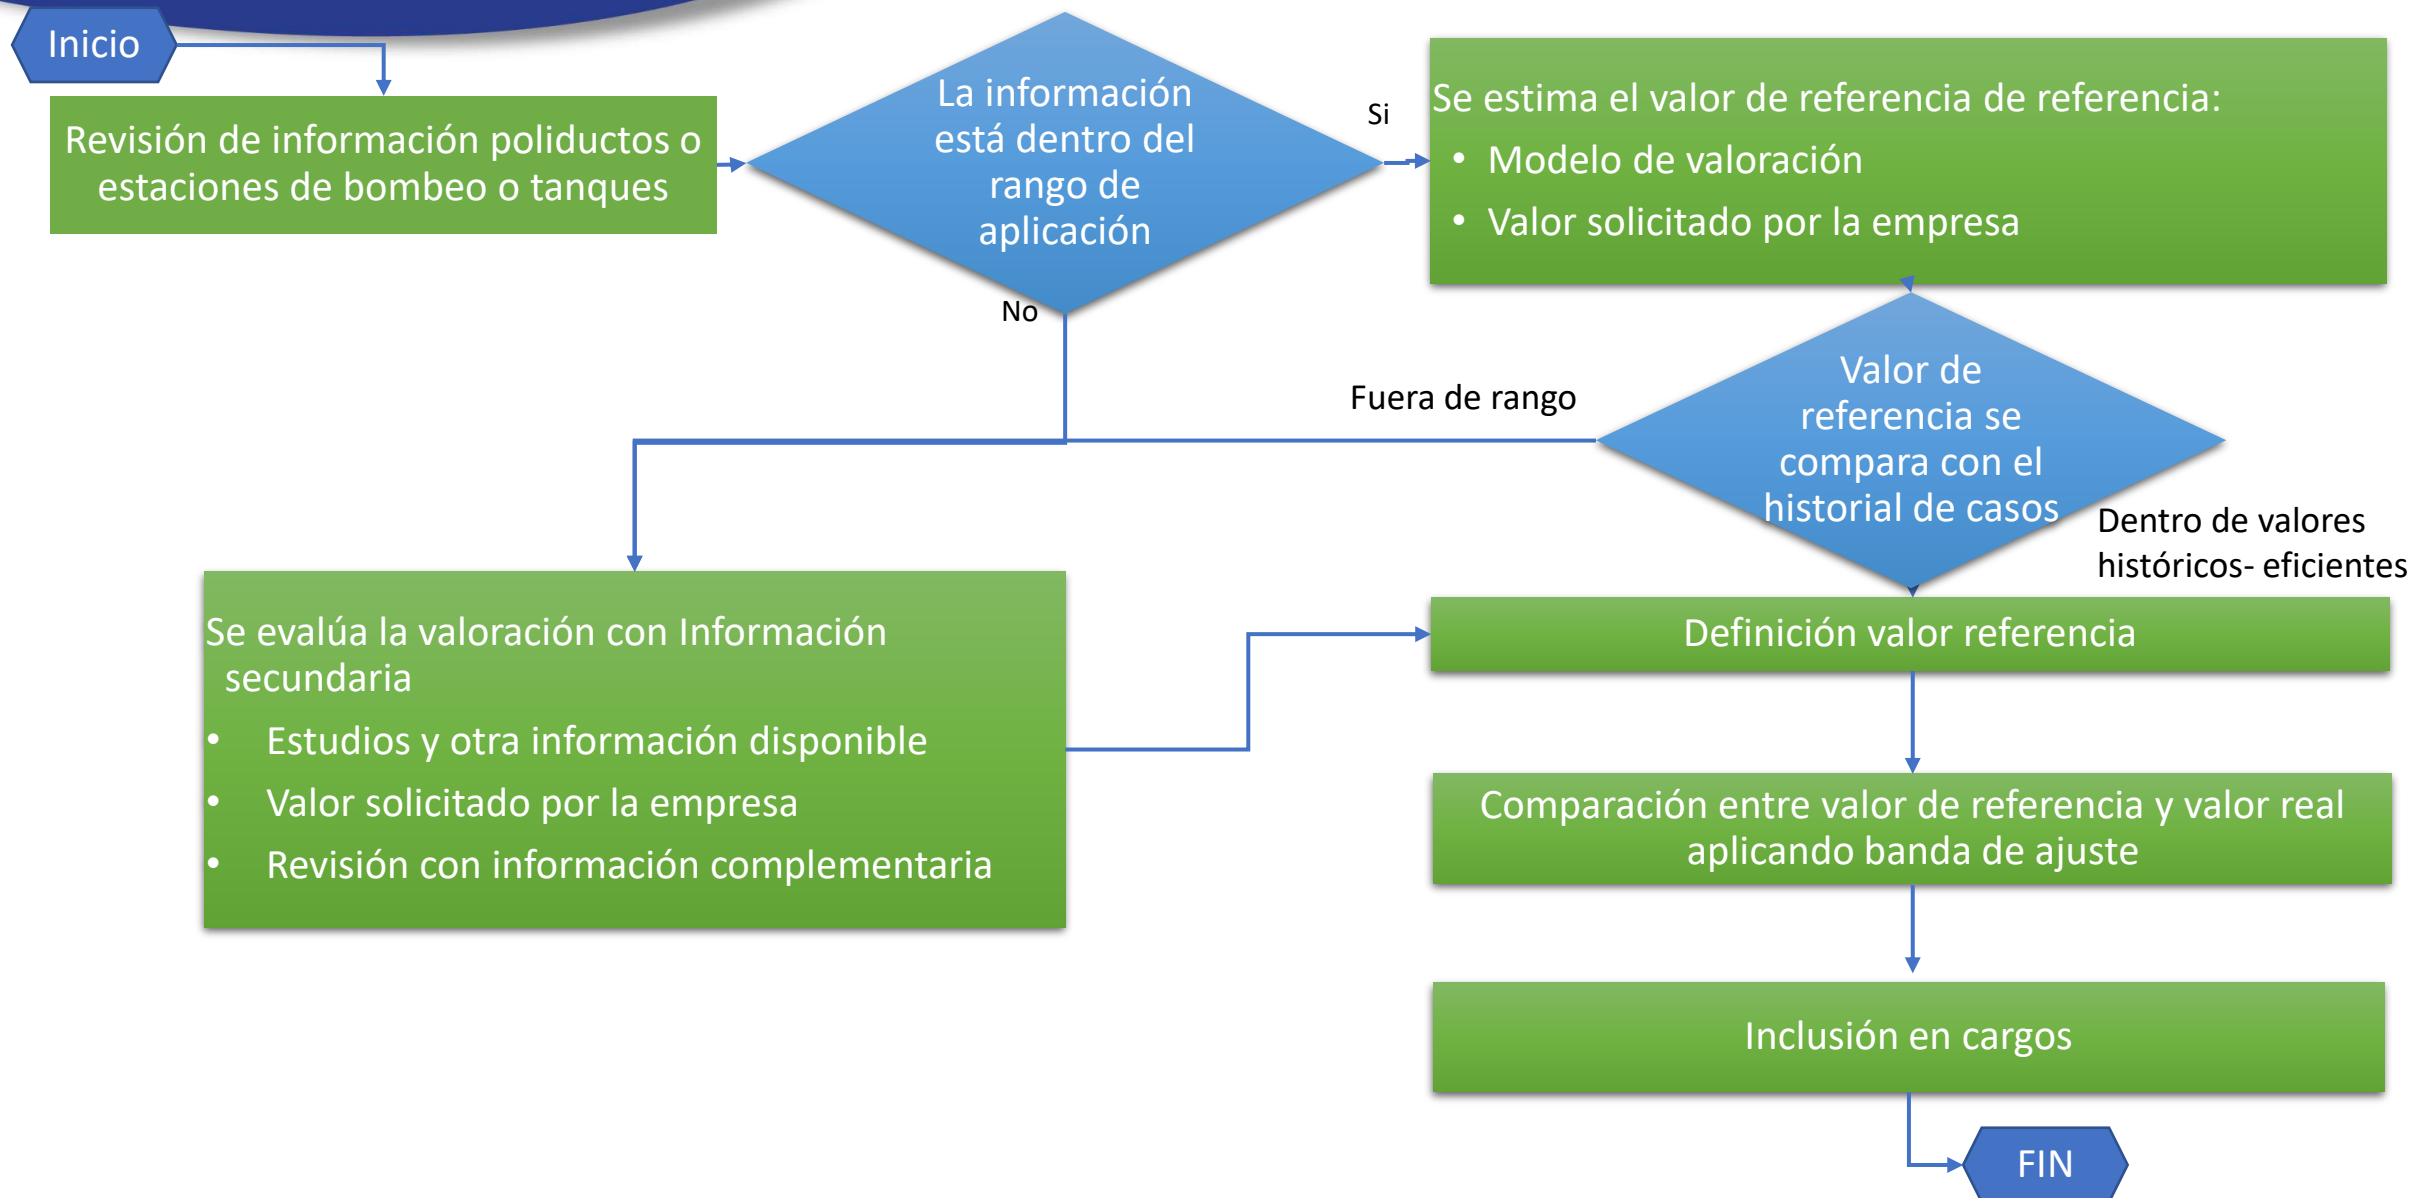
Inicio

Revisión de información poliductos o estaciones de bombeo o tanques

La información está dentro del rango de aplicación

Si

Se estima el valor de referencia de referencia:
• Modelo de valoración
• Valor solicitado por la empresa

No

Fuera de rango

Valor de referencia se compara con el historial de casos

Dentro de valores históricos- eficientes

Se evalúa la valoración con Información secundaria
• Estudios y otra información disponible
• Valor solicitado por la empresa
• Revisión con información complementaria

Definición valor referencia

Comparación entre valor de referencia y valor real aplicando banda de ajuste

Inclusión en cargos

FIN